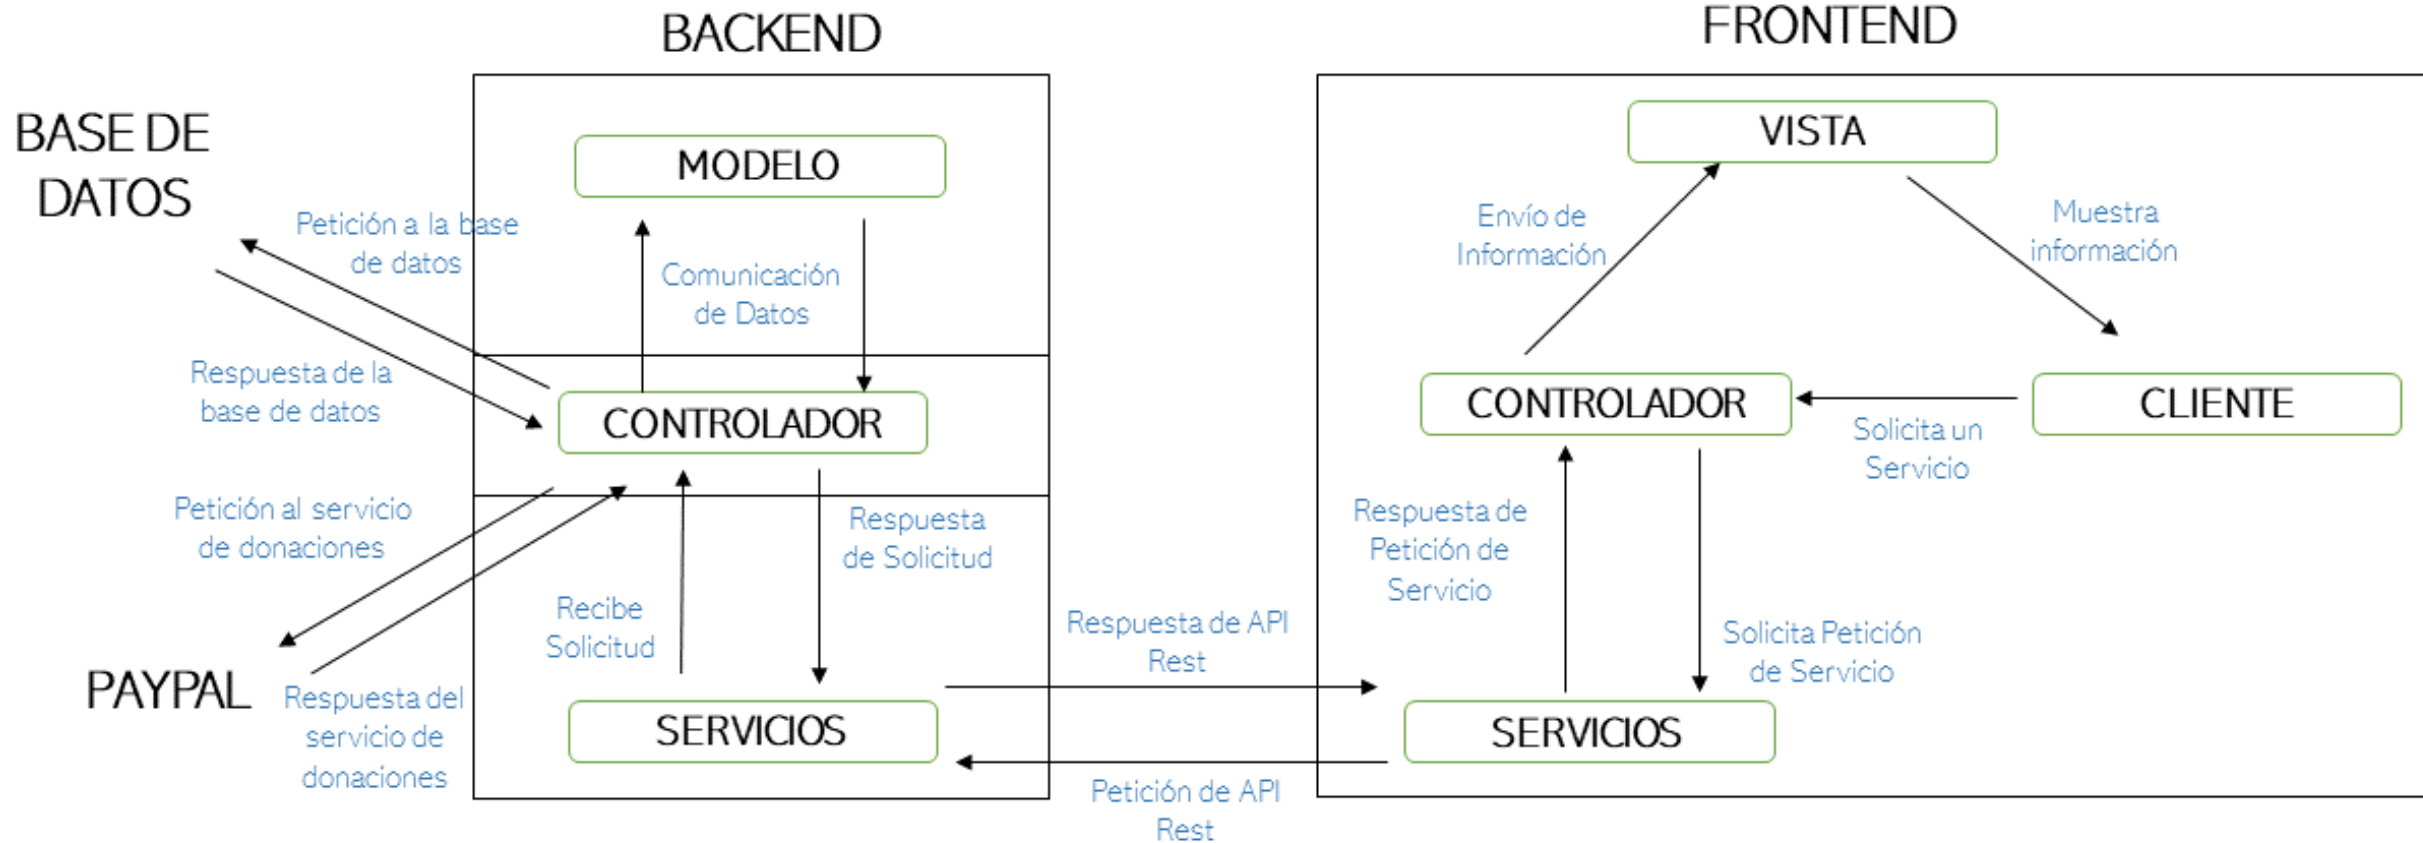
BACKEND

FRONTEND

BASE DE DATOS

Petición a la base de datos

Respuesta de la base de datos

MODELO

Comunicación de Datos

CONTROLADOR

Petición al servicio de donaciones

PAYPAL

Respuesta del servicio de donaciones

Recibe Solicitud

Respuesta de Solicitud

SERVICIOS

Respuesta de API Rest

Petición de API Rest

VISTA

Envío de Información

Muestra información

CONTROLADOR

CLIENTE

Solicita un Servicio

Respuesta de Petición de Servicio

Solicita Petición de Servicio

SERVICIOS